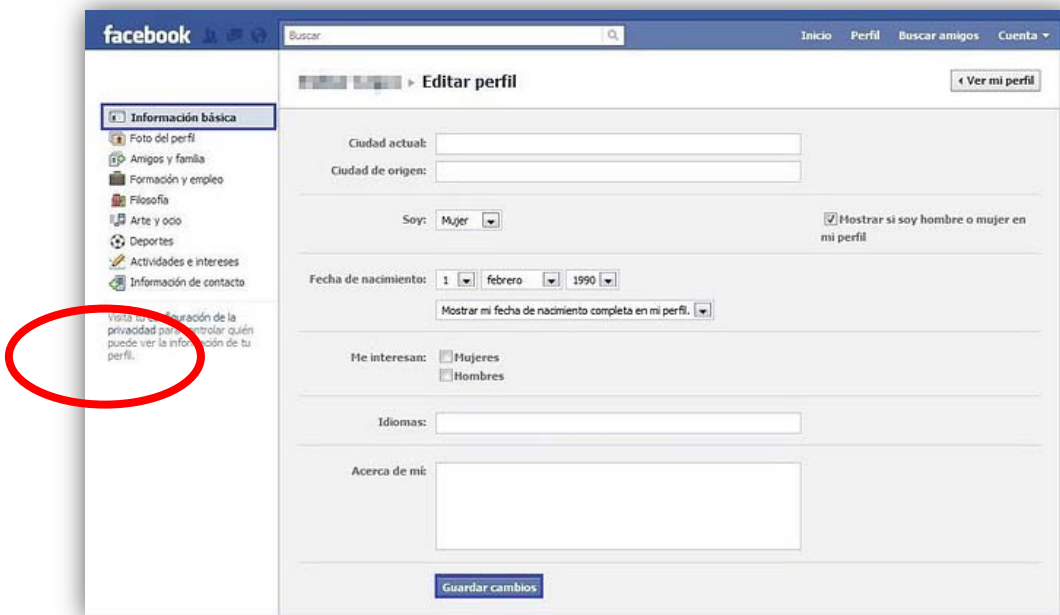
facebook

Buscar

Inicio Perfil Buscar amigos Cuenta ▾

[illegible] ▸ Editar perfil

◂ Ver mi perfil

Información básica
Foto del perfil
Amigos y familia
Formación y empleo
Filosofía
Arte y ocio
Deportes
Actividades e intereses
Información de contacto

Visita tu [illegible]guración de la privacidad par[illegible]ontrolar quién puede ver la info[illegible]ión de tu perfil.

Ciudad actual:
Ciudad de origen:

Soy: Mujer
Mostrar si soy hombre o mujer en mi perfil

Fecha de nacimiento: 1 febrero 1990
Mostrar mi fecha de nacimiento completa en mi perfil.

Me interesan: Mujeres
Hombres

Idiomas:

Acerca de mí:

Guardar cambios